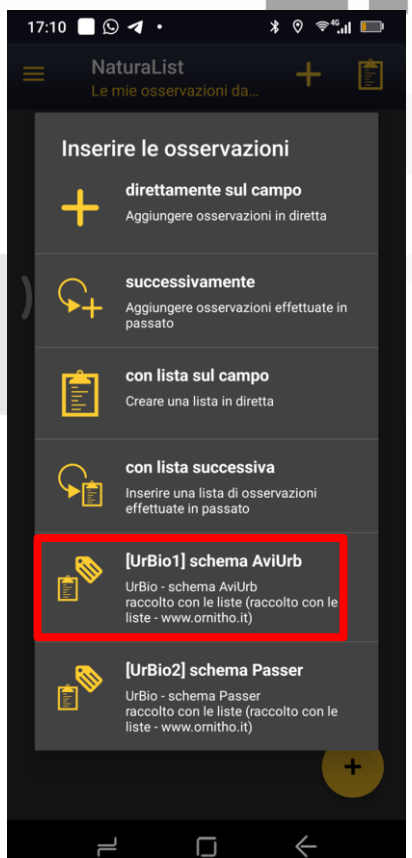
17:10

NaturaList
Le mie osservazioni da...

Inserire le osservazioni

direttamente sul campo
Aggiungere osservazioni in diretta

successivamente
Aggiungere osservazioni effettuate in passato

con lista sul campo
Creare una lista in diretta

con lista successiva
Inserire una lista di osservazioni effettuate in passato

[UrBio1] schema AviUrb
UrBio - schema AviUrb
raccolto con le liste (raccolto con le liste - www.ornitho.it)

[UrBio2] schema Passer
UrBio - schema Passer
raccolto con le liste (raccolto con le liste - www.ornitho.it)